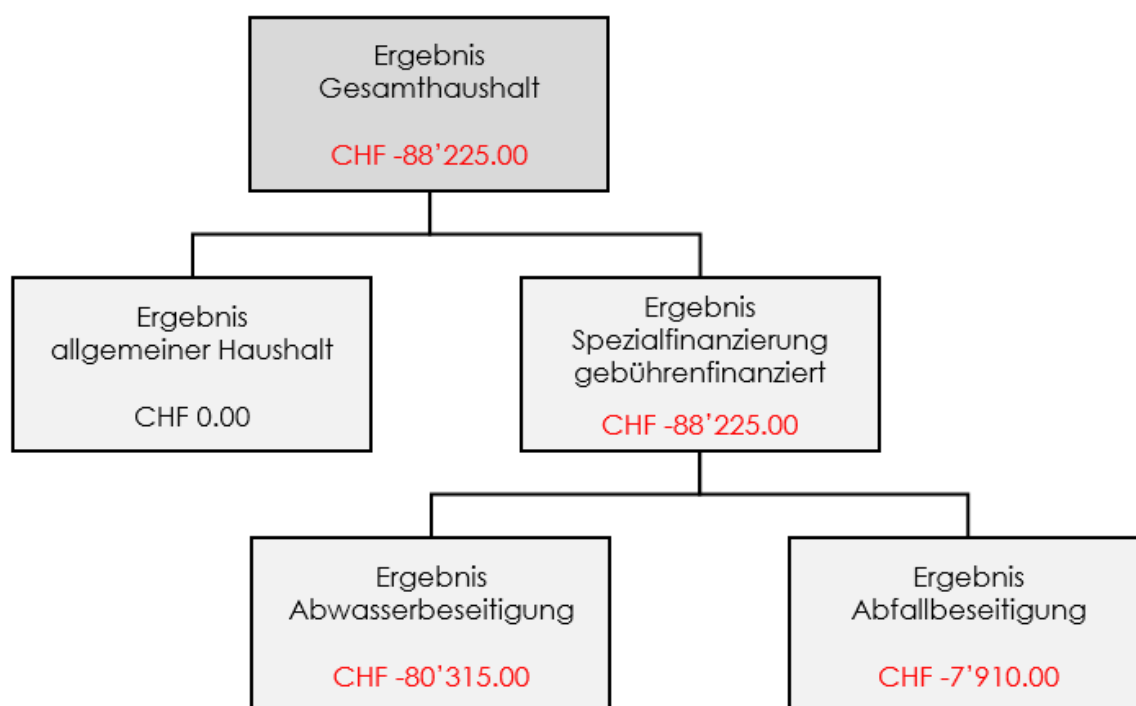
Ergebnis
Gesamthaushalt

CHF -88'225.00

Ergebnis
allgemeiner Haushalt

CHF 0.00

Ergebnis
Spezialfinanzierung
gebührenfinanziert
CHF -88'225.00

Ergebnis
Abwasserbeseitigung

CHF -80'315.00

Ergebnis
Abfallbeseitigung

CHF -7'910.00